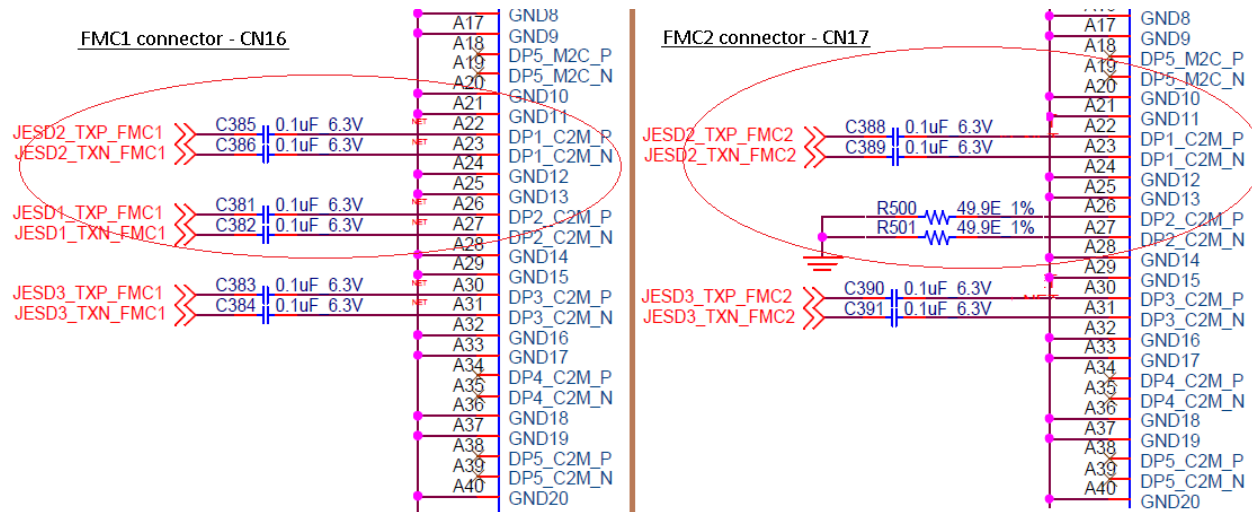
FMC1 connector - CN16

A17 GND8
GND9
A18 DP5_M2C_P
A19 DP5_M2C_N
A20 GND10
A21 GND11
JESD2_TXP_FMC1 C385 0.1uF 6.3V A22 DP1_C2M_P
JESD2_TXN_FMC1 C386 0.1uF 6.3V A23 DP1_C2M_N
A24 GND12
A25 GND13
JESD1_TXP_FMC1 C381 0.1uF 6.3V A26 DP2_C2M_P
JESD1_TXN_FMC1 C382 0.1uF 6.3V A27 DP2_C2M_N
A28 GND14
A29 GND15
JESD3_TXP_FMC1 C383 0.1uF 6.3V A30 DP3_C2M_P
JESD3_TXN_FMC1 C384 0.1uF 6.3V A31 DP3_C2M_N
A32 GND16
A33 GND17
A34 DP4_C2M_P
A35 DP4_C2M_N
A36 GND18
A37 GND19
A38 DP5_C2M_P
A39 DP5_C2M_N
A40 GND20

FMC2 connector - CN17

A17 GND8
A18 GND9
A19 DP5_M2C_P
A20 DP5_M2C_N
A21 GND10
GND11
JESD2_TXP_FMC2 C388 0.1uF 6.3V A22 DP1_C2M_P
JESD2_TXN_FMC2 C389 0.1uF 6.3V A23 DP1_C2M_N
A24 GND12
A25 GND13
R500 49.9E 1% A26 DP2_C2M_P
R501 49.9E 1% A27 DP2_C2M_N
A28 GND14
A29 GND15
JESD3_TXP_FMC2 C390 0.1uF 6.3V A30 DP3_C2M_P
JESD3_TXN_FMC2 C391 0.1uF 6.3V A31 DP3_C2M_N
A32 GND16
A33 GND17
A34 DP4_C2M_P
A35 DP4_C2M_N
A36 GND18
A37 GND19
A38 DP5_C2M_P
A39 DP5_C2M_N
A40 GND20